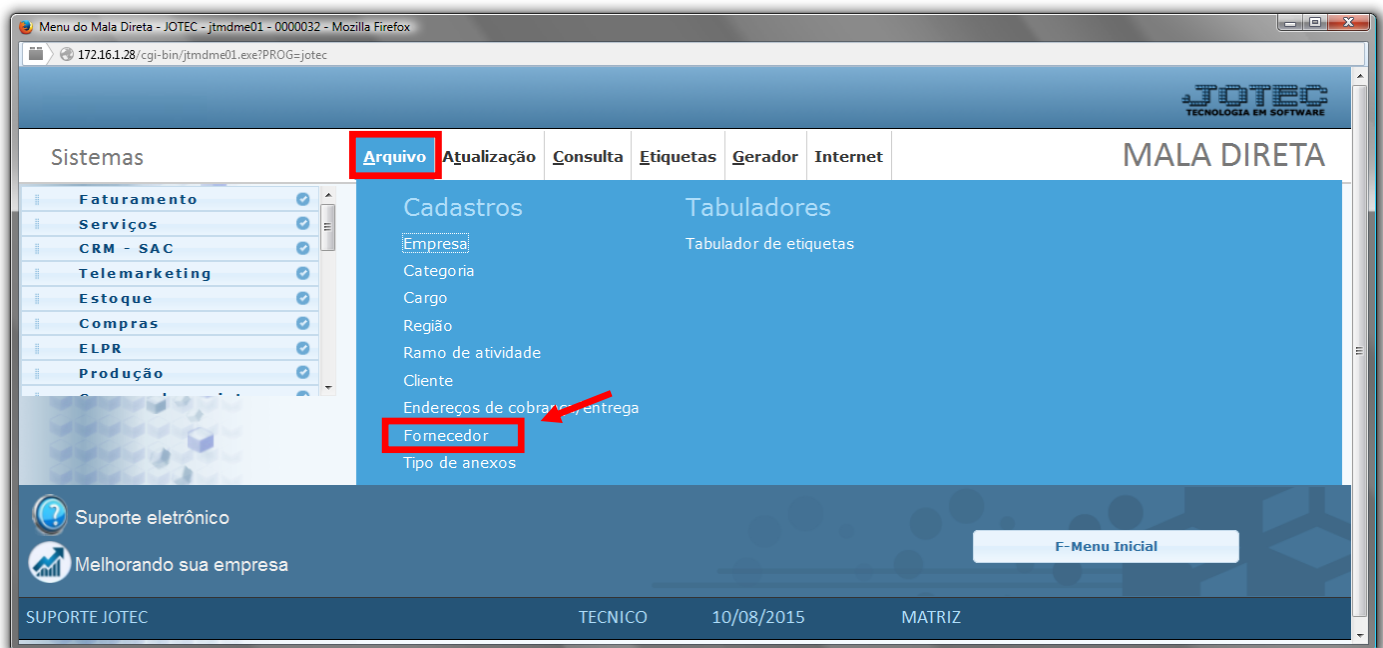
Menu do Mala Direta - JOTEC - jtmdme01 - 0000032 - Mozilla Firefox

172.16.1.28/cgi-bin/jtmdme01.exe?PROG=jotec

JOTEC
TECNOLOGIA EM SOFTWARE

Sistemas

Arquivo Atualização Consulta Etiquetas Gerador Internet

MALA DIRETA

Faturamento
Serviços
CRM - SAC
Telemarketing
Estoque
Compras
ELPR
Produção

Cadastros
Empresa
Categoria
Cargo
Região
Ramo de atividade
Cliente
Endereços de cobrança/entrega
Fornecedor
Tipo de anexos

Tabuladores
Tabulador de etiquetas

Suporte eletrônico
Melhorando sua empresa

F-Menu Inicial

SUPORTE JOTEC TECNICO 10/08/2015 MATRIZ